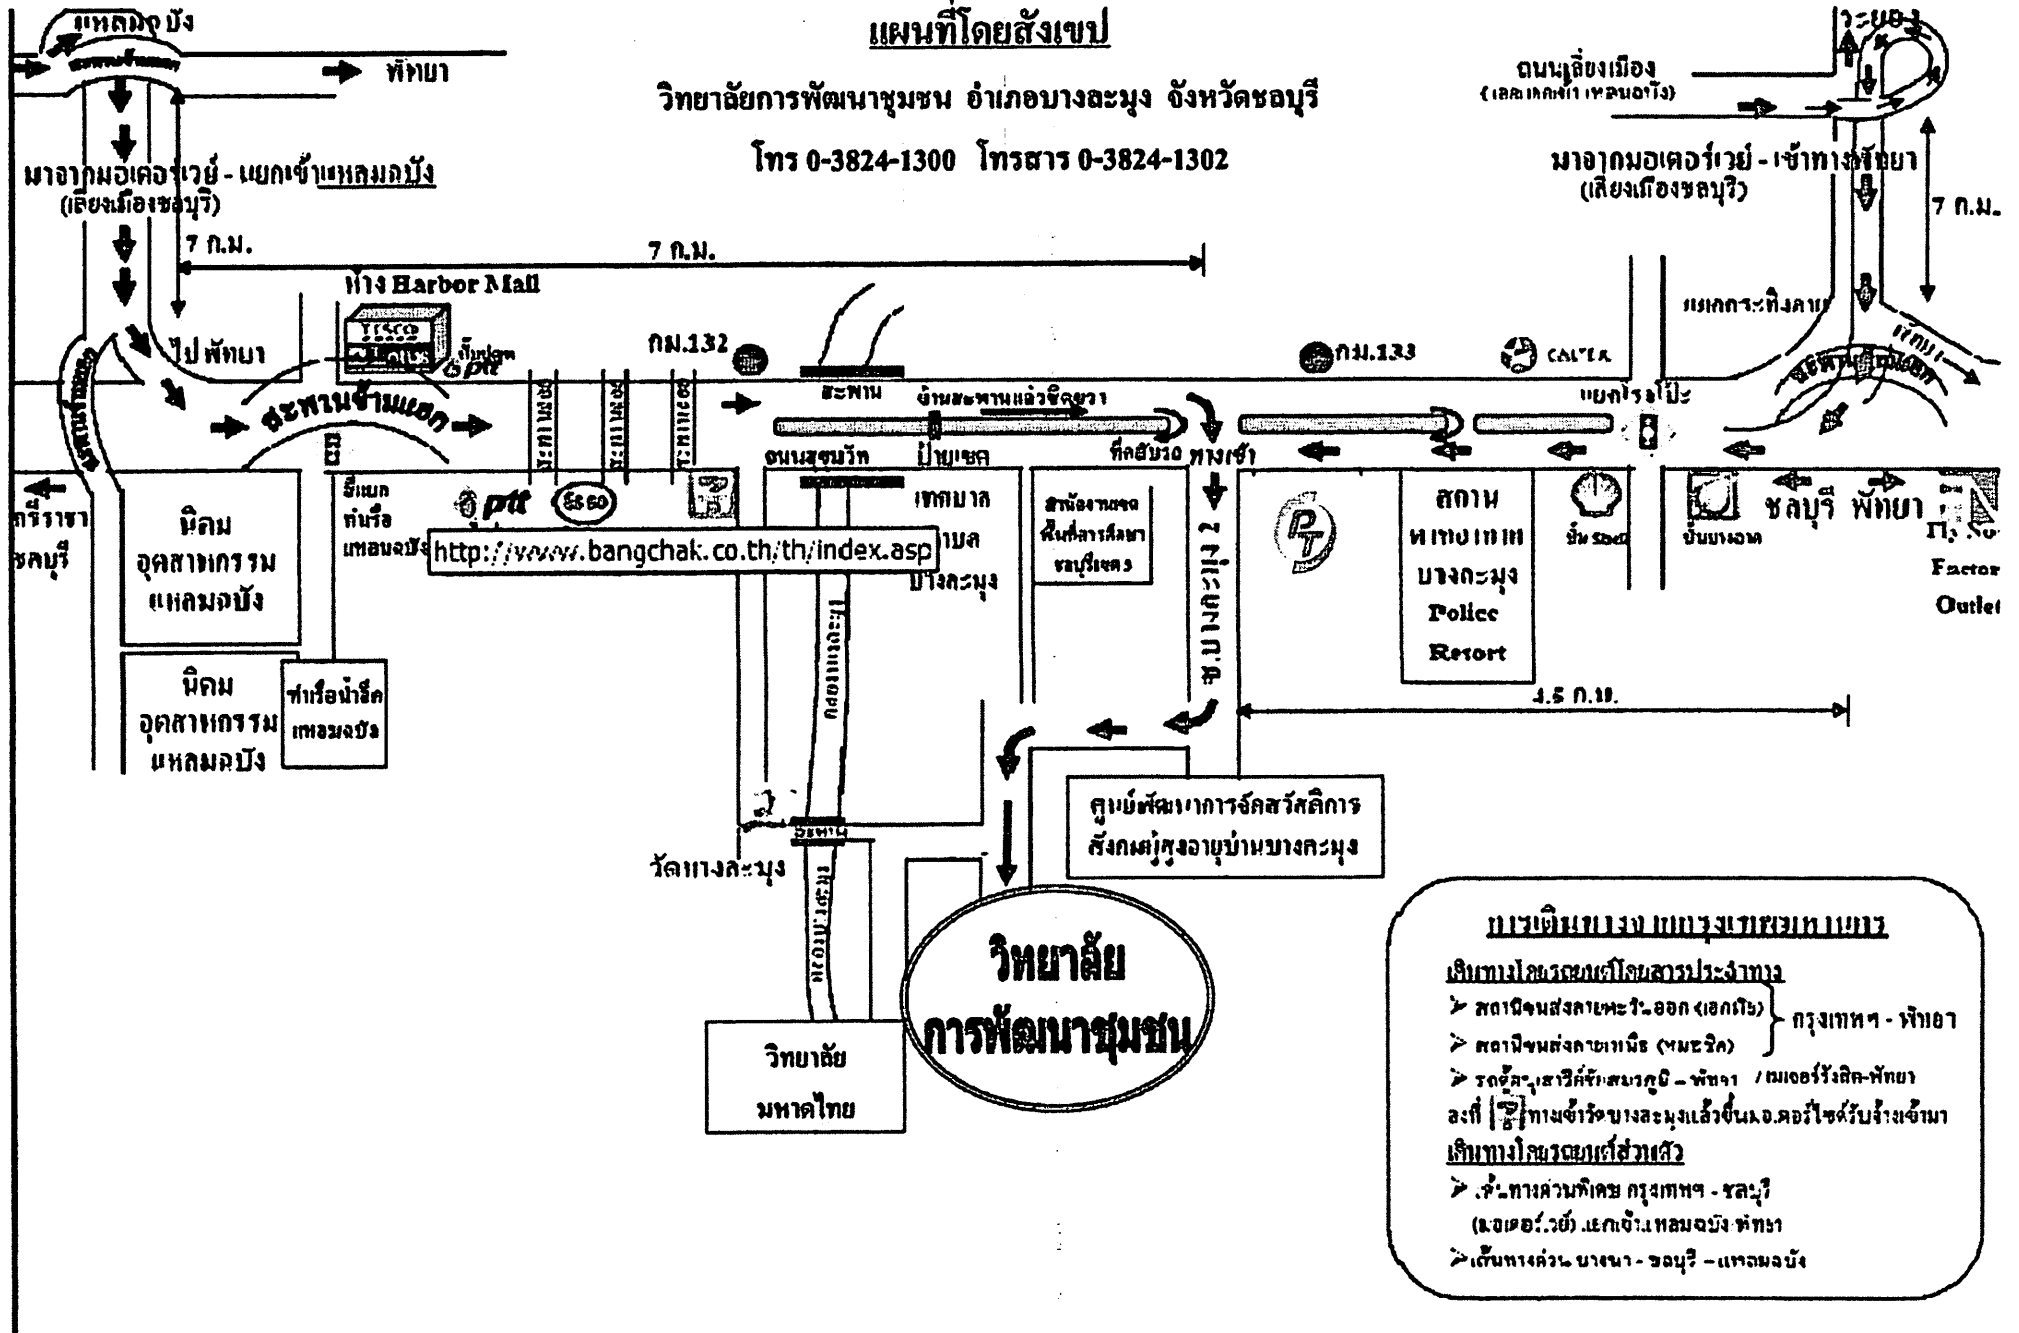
แผนที่โดยสังเขป

วิทยาลัยการพัฒนาชุมชน อำเภอบางละมุง จังหวัดชลบุรี

โทร 0-3824-1300 โทรสาร 0-3824-1302

แหลมฉบัง

พัทยา

มาจากมอเตอร์เวย์ - แยกเข้าแหลมฉบัง
(เลี่ยงเมืองชลบุรี)

7 ก.ม.

7 ก.ม.

ห้าง Harbor Mall

ไป พัทยา

สะพานข้ามแยก

กม.132

สะพาน

บ้านสะพานแล้วชิดขวา

ที่กลับรถ

ทางเข้า

กม.133

CALTEX

แยกโรงโป๊ะ

แยกกระทิงลาย

ถนนเลี่ยงเมือง
(เลี่ยงเมือง เข้าแหลมฉบัง)

ระยอง

มาจากมอเตอร์เวย์ - เข้าทางพัทยา
(เลี่ยงเมืองชลบุรี)

7 ก.ม.

ศรีราชา
ชลบุรี

นิคม
อุตสาหกรรม
แหลมฉบัง

นิคม
อุตสาหกรรม
แหลมฉบัง

ท่าเรือน้ำลึก
แหลมฉบัง

สี่แยก
ท่าเรือ
แหลมฉบัง

ptt

ถนนสุขุมวิท

ป้ายเขต

เทศบาล
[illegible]บล
บางละมุง

http://www.bangchak.co.th/th/index.asp

สำนักงานเขต
พื้นที่การศึกษา
ชลบุรีเขต3

ซ.บางละมุง 2

สถานี
ตำรวจภูธร
บางละมุง
Police
Resort

ปั๊มเชลล์

ปั๊มบางจาก

ชลบุรี พัทยา

Factory
Outlet

4.5 ก.ม.

คลองบางละมุง

สะพาน

วัดบางละมุง

ศูนย์พัฒนาการจัดสวัสดิการ
สังคมผู้สูงอายุบ้านบางละมุง

วิทยาลัย
การพัฒนาชุมชน

วิทยาลัย
มหาดไทย

การเดินทางจากกรุงเทพมหานคร

เดินทางโดยรถยนต์โดยสารประจำทาง
➢ สถานีขนส่งสายตะวันออก (เอกมัย)
➢ สถานีขนส่งสายเหนือ (หมอชิต)
} กรุงเทพฯ - พัทยา
➢ รถตู้อนุเสาวรีย์ชัยสมรภูมิ - พัทยา /เมเจอร์รังสิต-พัทยา
ลงที่ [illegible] ทางเข้าวัดบางละมุงแล้วขึ้นมอเตอร์ไซค์รับจ้างเข้ามา
เดินทางโดยรถยนต์ส่วนตัว
➢ เส้นทางด่วนพิเศษ กรุงเทพฯ - ชลบุรี
(มอเตอร์เวย์) แยกเข้าแหลมฉบัง-พัทยา
➢ เส้นทางด่วน บางนา - ชลบุรี - แหลมฉบัง